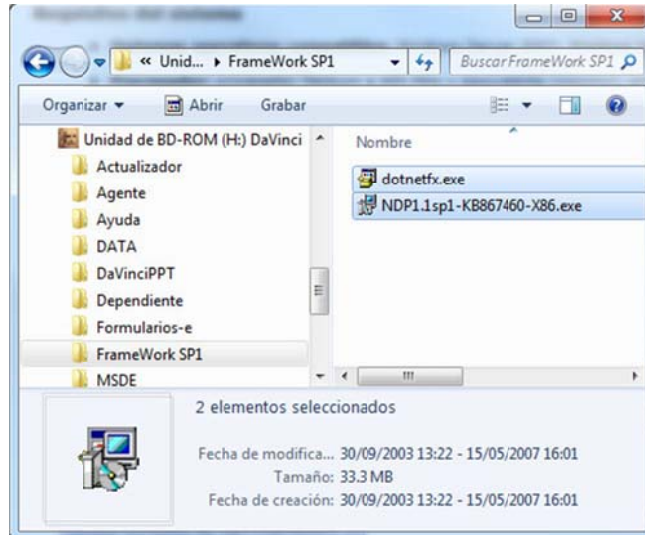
« Unid... ▸ FrameWork SP1

Buscar FrameWork SP1

Organizar ▾ Abrir Grabar

Unidad de BD-ROM (H:) DaVinci
Actualizador
Agente
Ayuda
DATA
DaVinciPPT
Dependiente
Formularios-e
FrameWork SP1
MSDE

Nombre
dotnetfx.exe
NDP1.1sp1-KB867460-X86.exe

2 elementos seleccionados

Fecha de modifica... 30/09/2003 13:22 - 15/05/2007 16:01
Tamaño: 33.3 MB
Fecha de creación: 30/09/2003 13:22 - 15/05/2007 16:01